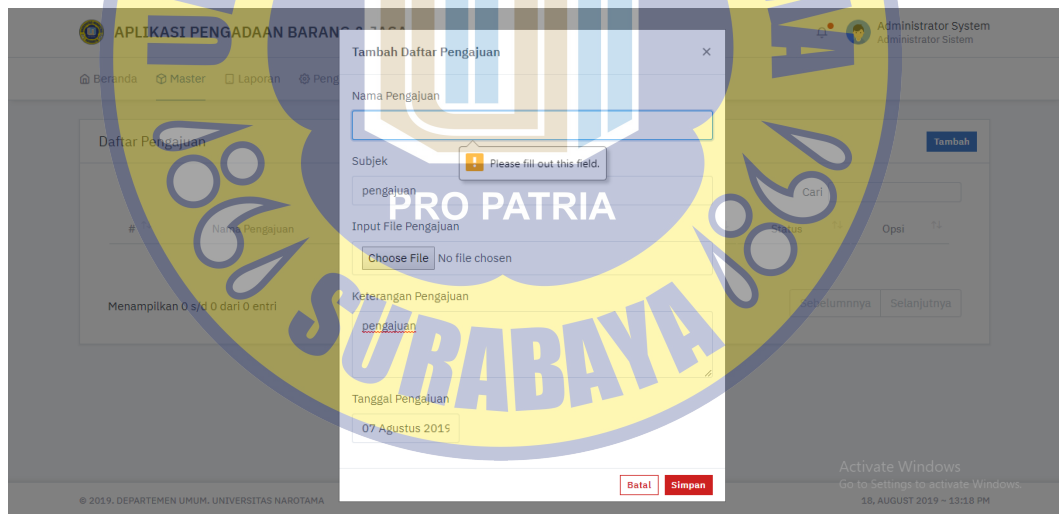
APLIKASI PENGADAAN BARANG & JASA

Administrator System
Administrator Sistem

Beranda Master Laporan Peng

Daftar Pengajuan

Tambah

Cari

# Nama Pengajuan Status Opsi

Menampilkan 0 s/d 0 dari 0 entri

Sebelumnya Selanjutnya

Tambah Daftar Pengajuan ×

Nama Pengajuan

Please fill out this field.

Subjek

pengajuan

PRO PATRIA

Input File Pengajuan

Choose File No file chosen

Keterangan Pengajuan

pengajuan

SURABAYA

Tanggal Pengajuan

07 Agustus 2019

Batal Simpan

Activate Windows
Go to Settings to activate Windows.

© 2019. DEPARTEMEN UMUM, UNIVERSITAS NAROTAMA

18, AUGUST 2019 ~ 13:18 PM